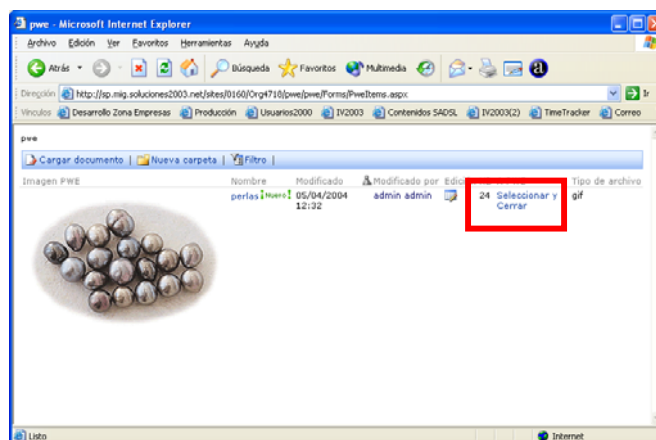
pwe - Microsoft Internet Explorer

Archivo Edición Ver Favoritos Herramientas Ayuda

Atrás Búsqueda Favoritos Multimedia

Dirección http://sp.mig.soluciones2003.net/sites/0160/Org4718/pwe/pwe/Forms/PweItems.aspx Ir

Vínculos Desarrollo Zona Empresas Producción Usuarios2000 IV2003 Contenidos SADSL IV2003(2) TimeTracker Correo

pwe

Cargar documento | Nueva carpeta | Filtro |

| Imagen PWE | Nombre | Modificado | Modificado por | Edic | | Tipo de archivo |
|---|---|---|---|---|---|---|
| | perlas ¡Nuevo! | 05/04/2004 12:32 | admin admin | | 24 Seleccionar y Cerrar | gif |

Listo Internet